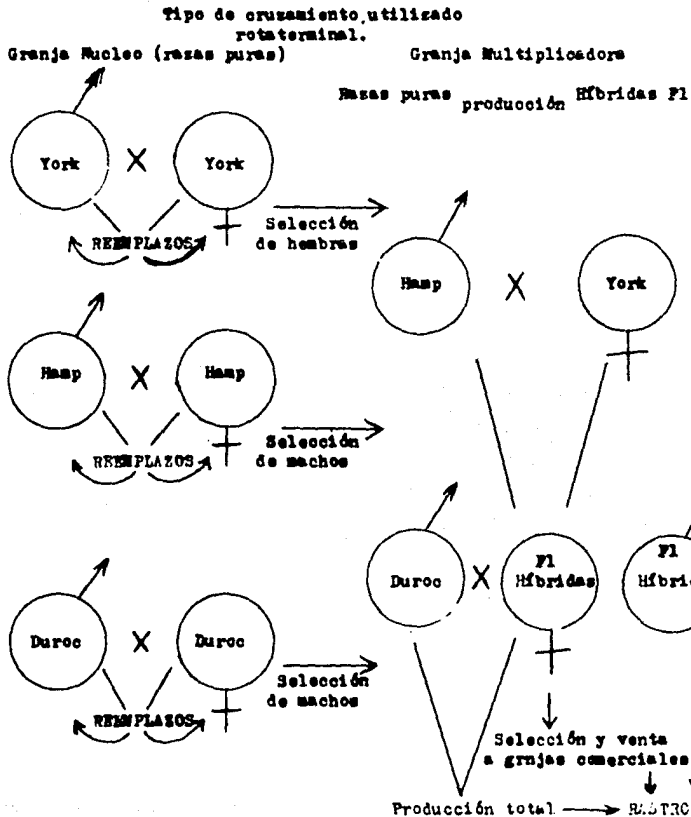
Tipo de cruzamiento utilizado rotaterminal.

Granja Nucleo (razas puras)

Granja Multiplicadora

Razas puras producción Híbridas F1

York X York

REEMPLAZOS

Selección de hembras

Hamp X York

Hamp X Hamp

REEMPLAZOS

Selección de machos

Duroc X F1 Híbridas

F1 Hibri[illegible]

Duroc X Duroc

REEMPLAZOS

Selección de machos

Selección y venta a grnjas comerciales

Producción total → RASTRO